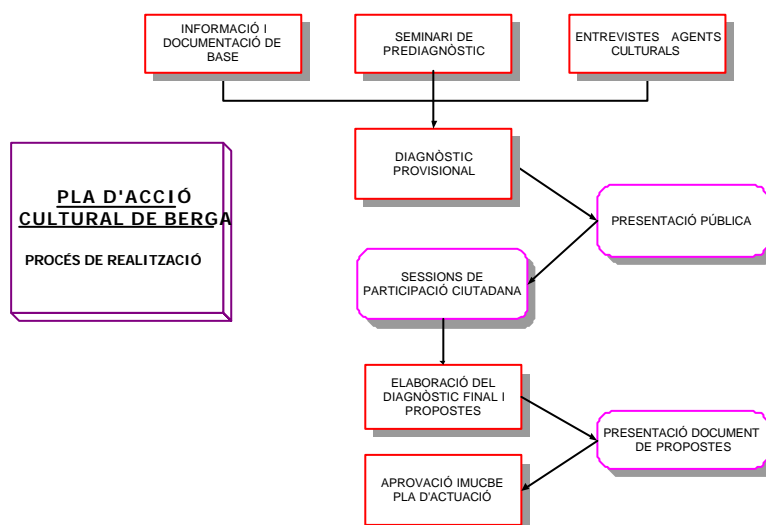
PLA D'ACCIÓ CULTURAL DE BERGA

PROCÉS DE REALITZACIÓ

INFORMACIÓ I DOCUMENTACIÓ DE BASE

SEMINARI DE PREDIAGNÒSTIC

ENTREVISTES AGENTS CULTURALS

DIAGNÒSTIC PROVISIONAL

PRESENTACIÓ PÚBLICA

SESSIONS DE PARTICIPACIÓ CIUTADANA

ELABORACIÓ DEL DIAGNÒSTIC FINAL I PROPOSTES

PRESENTACIÓ DOCUMENT DE PROPOSTES

APROVACIÓ IMUCBE PLA D'ACTUACIÓ